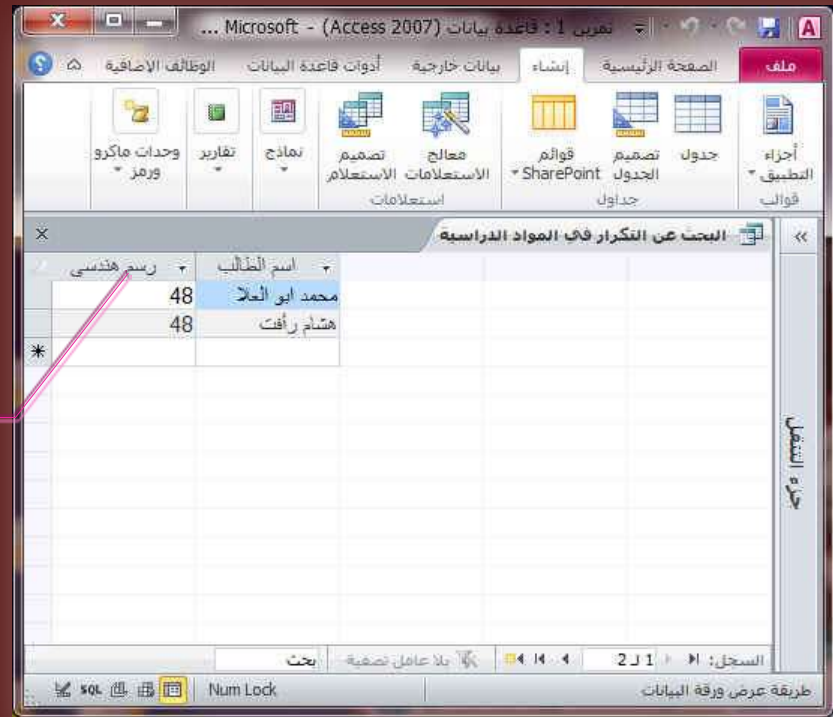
تمرين 1 : قاعدة بيانات (Access 2007) - Microsoft ...

ملف | الصفحة الرئيسية | إنشاء | بيانات خارجية | أدوات قاعدة البيانات | الوظائف الإضافية

أجزاء التطبيق
قوالب
جدول
تصميم الجدول
قوائم SharePoint
جداول
معالج الاستعلامات
تصميم الاستعلام
استعلامات
نماذج
تقارير
وحدات ماكرو ورمز

البحث عن التكرار في المواد الدراسية

| اسم الطالب | رسم هندسي |
|---|---|
| محمد ابو العلا | 48 |
| هشام رأفت | 48 |
| | |

جزء التنقل

السجل: 1 لـ 2
بلا عامل تصفية
بحث

طريقة عرض ورقة البيانات
Num Lock
SQL